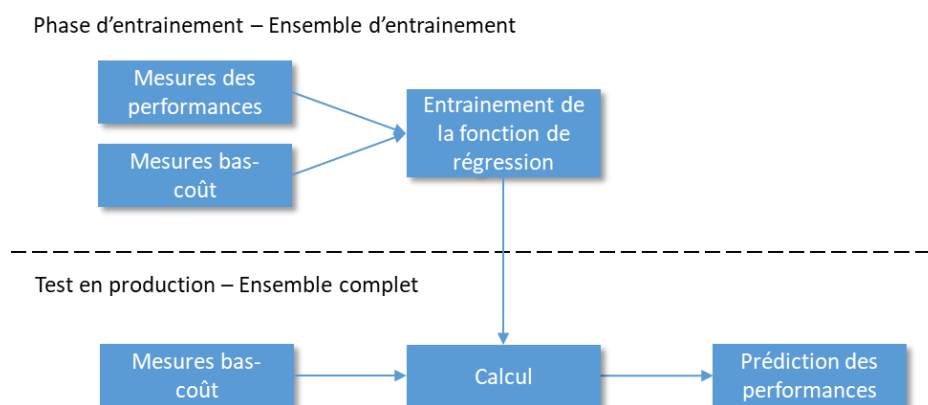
Phase d’entrainement – Ensemble d’entrainement

Mesures des performances

Mesures bas-coût

Entrainement de la fonction de régression

Test en production – Ensemble complet

Mesures bas-coût

Calcul

Prédiction des performances